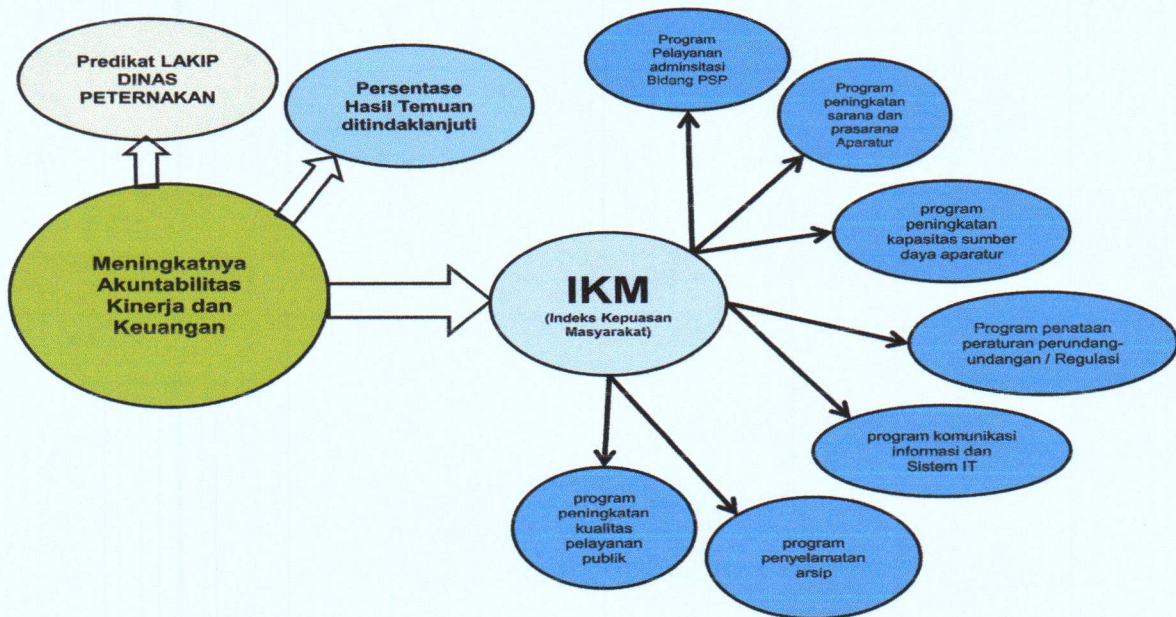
Predikat LAKIP DINAS PETERNAKAN

Persentase Hasil Temuan ditindaklanjuti

Meningkatnya Akuntabilitas Kinerja dan Keuangan

IKM
(Indeks Kepuasan Masyarakat)

Program Pelayanan adminsitasi Bidang PSP

Program peningkatan sarana dan prasarana Aparatur

program peningkatan kapasitas sumber daya aparatur

Program penataan peraturan perundang-undangan / Regulasi

program komunikasi informasi dan Sistem IT

program penyelamatan arsip

program peningkatan kualitas pelayanan publik